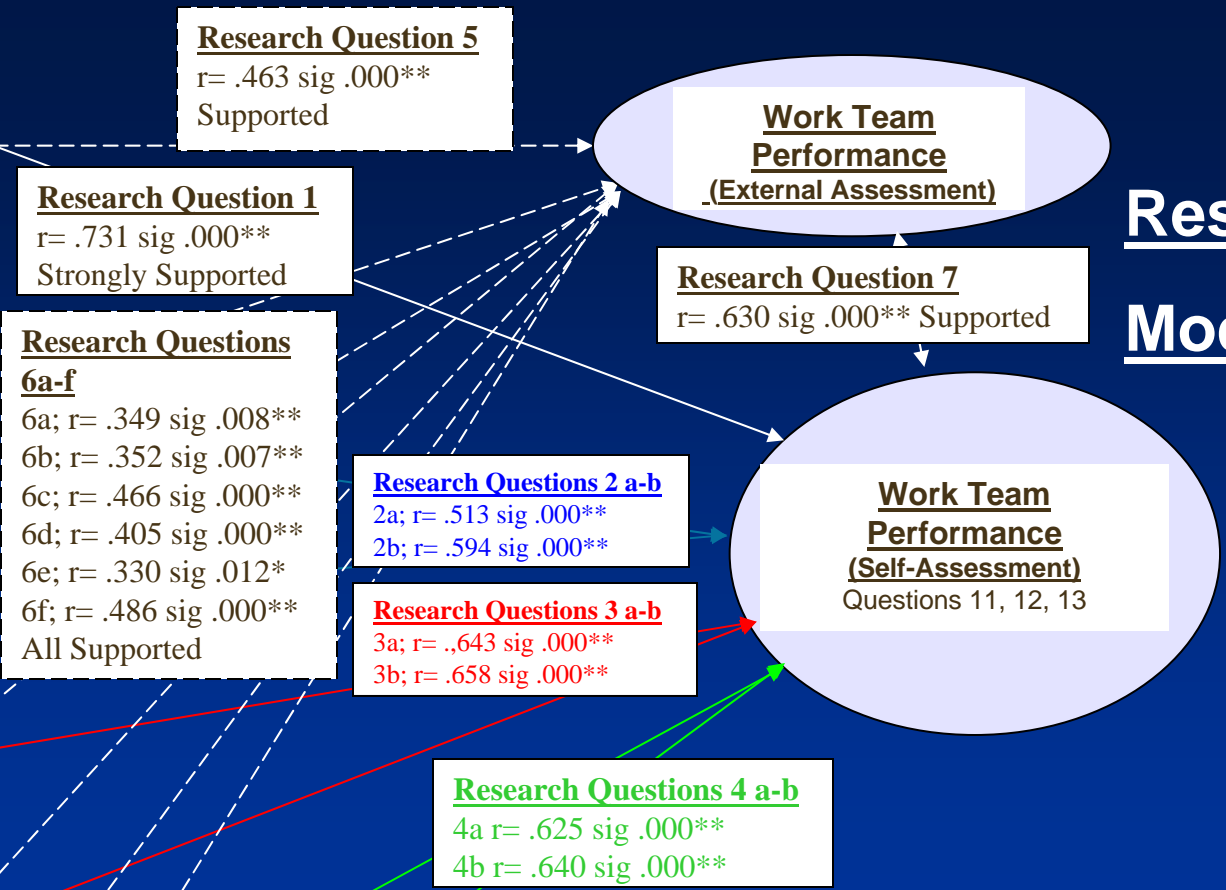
Research Question 5
r= .463 sig .000**
Supported

Work Team Performance
(External Assessment)

Research Question 1
r= .731 sig .000**
Strongly Supported

Res

Research Question 7
r= .630 sig .000** Supported

Mod

Research Questions 6a-f
6a; r= .349 sig .008**
6b; r= .352 sig .007**
6c; r= .466 sig .000**
6d; r= .405 sig .000**
6e; r= .330 sig .012*
6f; r= .486 sig .000**
All Supported

Research Questions 2 a-b
2a; r= .513 sig .000**
2b; r= .594 sig .000**

Work Team Performance
(Self-Assessment)
Questions 11, 12, 13

Research Questions 3 a-b
3a; r= .,643 sig .000**
3b; r= .658 sig .000**

Research Questions 4 a-b
4a r= .625 sig .000**
4b r= .640 sig .000**